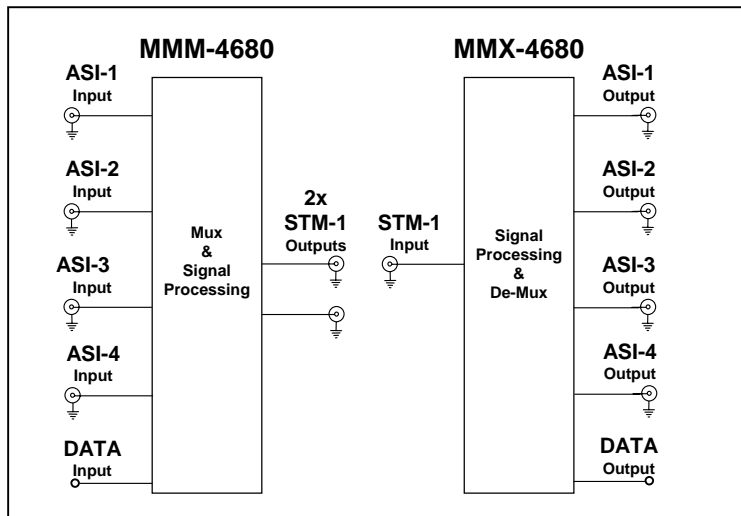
MMM-4680

ASI-1
Input

ASI-2
Input

ASI-3
Input

ASI-4
Input

DATA
Input

Mux
&
Signal
Processing

2x
STM-1
Outputs

STM-1
Input

MMX-4680

Signal
Processing
&
De-Mux

ASI-1
Output

ASI-2
Output

ASI-3
Output

ASI-4
Output

DATA
Output